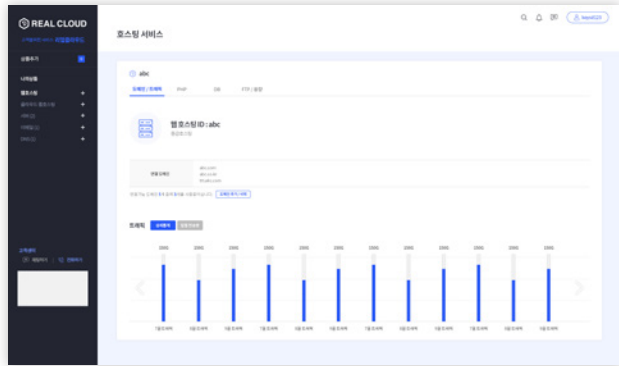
REAL CLOUD

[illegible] 리얼클라우드

상품추가

나의상품

웹호스팅

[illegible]

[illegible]

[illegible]

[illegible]

고객센터

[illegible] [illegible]

호스팅 서비스

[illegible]

abc

도메인 / 트래픽 PHP DB FTP / 용량

웹 호스팅 ID : abc

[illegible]

연결 도메인

abc.com
abc.com
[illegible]

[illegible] 도메인 추가 / 해제

트래픽 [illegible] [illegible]

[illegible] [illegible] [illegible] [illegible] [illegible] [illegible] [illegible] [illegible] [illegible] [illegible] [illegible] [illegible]

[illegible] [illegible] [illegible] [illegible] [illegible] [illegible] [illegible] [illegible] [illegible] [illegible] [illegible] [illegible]